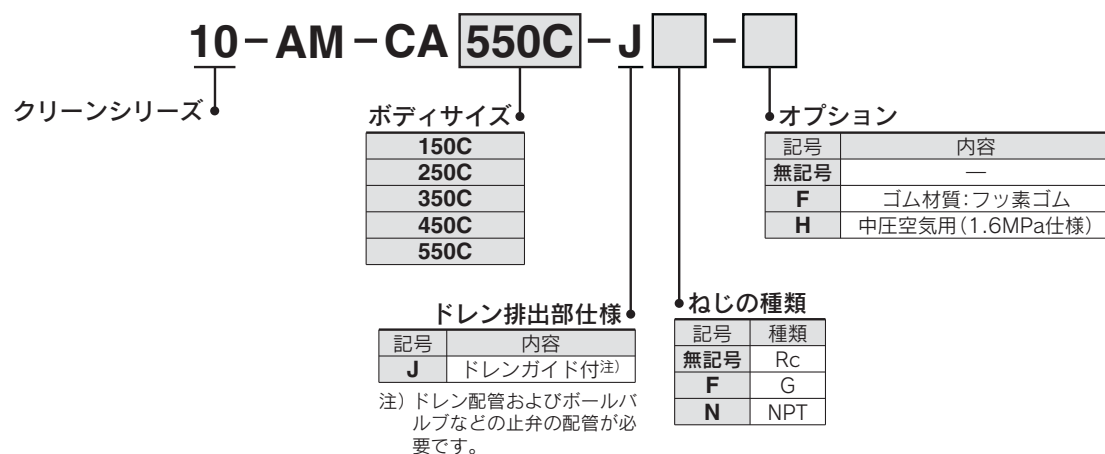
10 – AM – CA 550C – J [ ] – [ ]

クリーンシリーズ

ボディサイズ

| 150C |
|---|
| 250C |
| 350C |
| 450C |
| 550C |

オプション

| 記号 | 内容 |
|---|---|
| 無記号 | — |
| F | ゴム材質:フッ素ゴム |
| H | 中圧空気用(1.6MPa仕様) |

ドレン排出部仕様

| 記号 | 内容 |
|---|---|
| J | ドレンガイド付注) |

注)ドレン配管およびボールバルブなどの止弁の配管が必要です。

ねじの種類

| 記号 | 種類 |
|---|---|
| 無記号 | Rc |
| F | G |
| N | NPT |